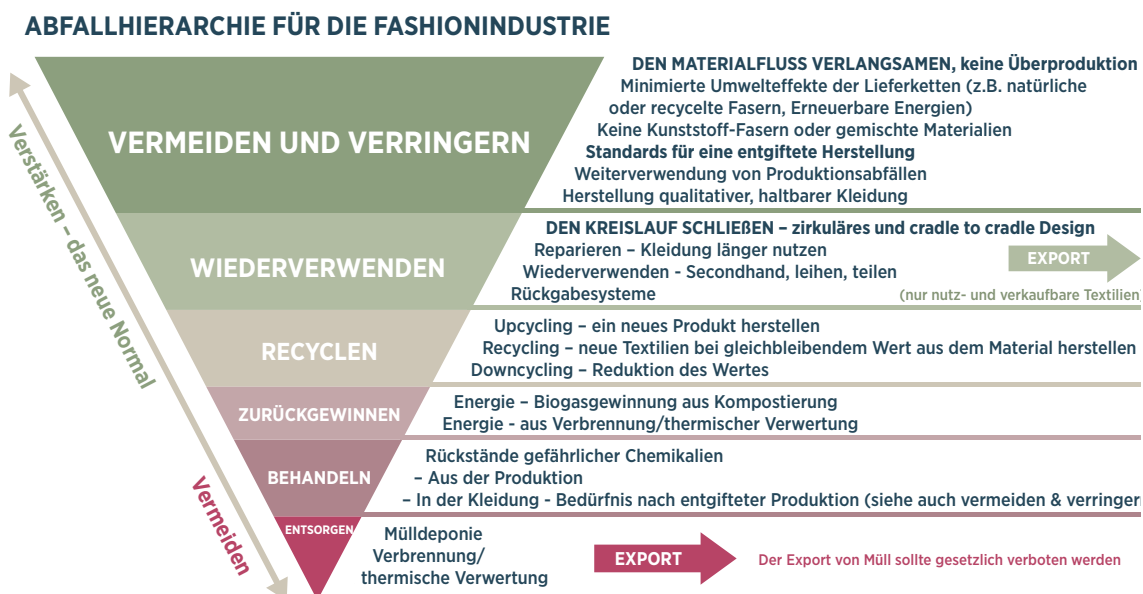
ABFALLHIERARCHIE FÜR DIE FASHIONINDUSTRIE

Verstärken – das neue Normal

Vermeiden

VERMEIDEN UND VERRINGERN

DEN MATERIALFLUSS VERLANGSAMEN, keine Überproduktion
Minimierte Umwelteffekte der Lieferketten (z.B. natürliche oder recycelte Fasern, Erneuerbare Energien)
Keine Kunststoff-Fasern oder gemischte Materialien
Standards für eine entgiftete Herstellung
Weiterverwendung von Produktionsabfällen
Herstellung qualitativer, haltbarer Kleidung

WIEDERVERWENDEN

DEN KREISLAUF SCHLIEẞEN – zirkuläres und cradle to cradle Design
Reparieren – Kleidung länger nutzen
Wiederverwenden - Secondhand, leihen, teilen
Rückgabesysteme

EXPORT
(nur nutz- und verkaufbare Textilien)

RECYCLEN

Upcycling – ein neues Produkt herstellen
Recycling – neue Textilien bei gleichbleibendem Wert aus dem Material herstellen
Downcycling – Reduktion des Wertes

ZURÜCKGEWINNEN

Energie – Biogasgewinnung aus Kompostierung
Energie - aus Verbrennung/thermischer Verwertung

BEHANDELN

Rückstände gefährlicher Chemikalien
– Aus der Produktion
– In der Kleidung - Bedürfnis nach entgifteter Produktion (siehe auch vermeiden & verringer

ENTSORGEN

Mülldeponie
Verbrennung/ thermische Verwertung

EXPORT

Der Export von Müll sollte gesetzlich verboten werden